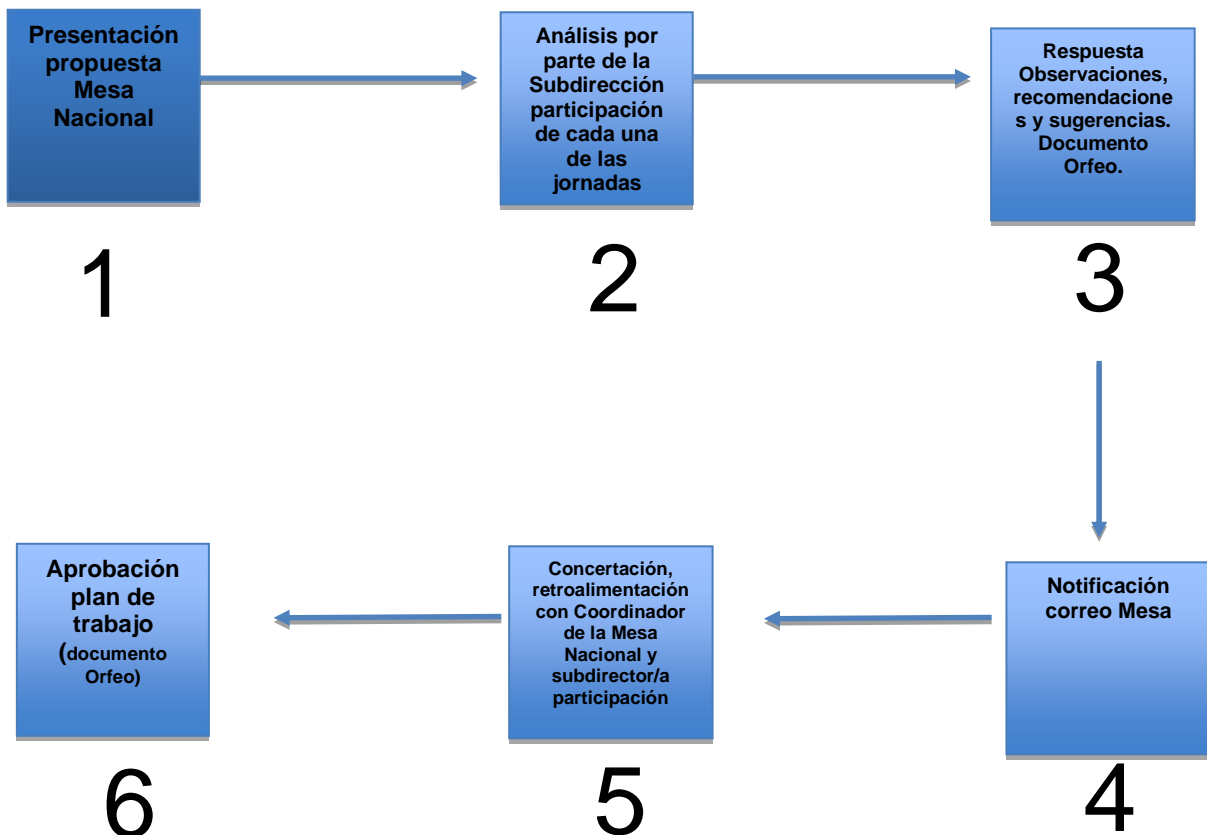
Presentación propuesta Mesa Nacional

1

Análisis por parte de la Subdirección participación de cada una de las jornadas

2

Respuesta Observaciones, recomendaciones y sugerencias. Documento Orfeo.

3

Notificación correo Mesa

4

Concertación, retroalimentación con Coordinador de la Mesa Nacional y subdirector/a participación

5

Aprobación plan de trabajo (documento Orfeo)

6